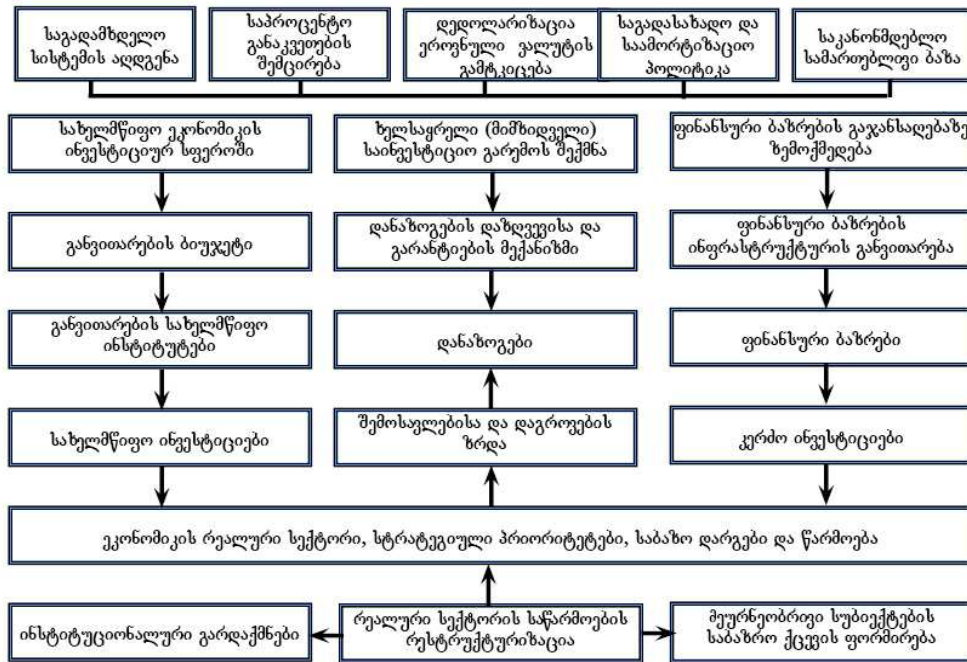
საგადამხდელო სისტემის აღდგენა

საპროცენტო განაკვეთების შემცირება

დედოლარიზაცია ეროვნული ვალუტის გამტკიცება

საგადასახადო და საამორტიზაციო პოლიტიკა

საკანონმდებლო სამართლებრივი ბაზა

სახელმწიფო ეკონომიკის ინვესტიციურ სფეროში

ხელსაყრელი (მიმზიდველი) საინვესტიციო გარემოს შექმნა

ფინანსური ბაზრების გაჯანსაღებაზე ზემოქმედება

განვითარების ბიუჯეტი

დანაზოგების დაზღვევისა და გარანტიების მექანიზმი

ფინანსური ბაზრების ინფრასტრუქტურის განვითარება

განვითარების სახელმწიფო ინსტიტუტები

დანაზოგები

ფინანსური ბაზრები

სახელმწიფო ინვესტიციები

შემოსავლებისა და დაგროვების ზრდა

კერძო ინვესტიციები

ეკონომიკის რეალური სექტორი, სტრატეგიული პრიორიტეტები, საბაზო დარგები და წარმოება

ინსტიტუციონალური გარდაქმნები

რეალური სექტორის საწარმოების რესტრუქტურიზაცია

მეურნეობრივი სუბიექტების საბაზრო ქცევის ფორმირება